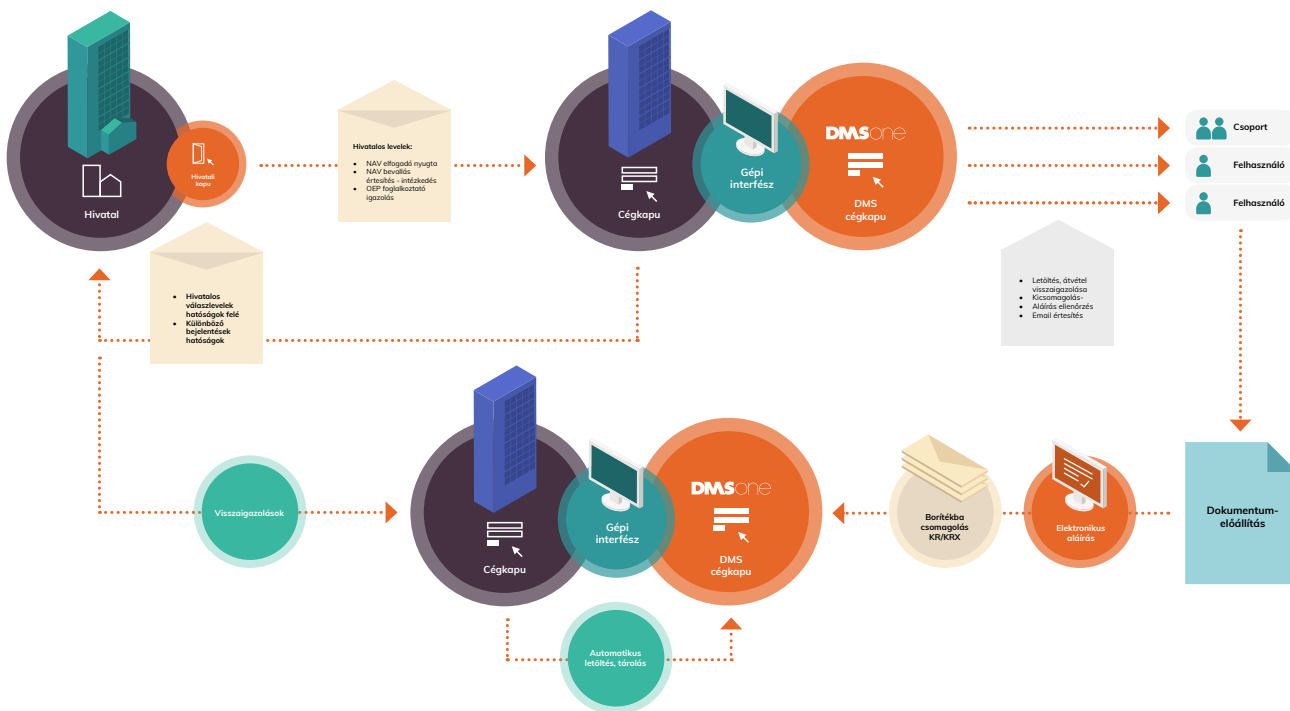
Hivatal

Hivatali kapu

Hivatalos levelek:
- NAV elfogadó nyugta
- NAV bevallás értesítés - intézkedés
- OEP foglalkoztató igazolás

Cégkapu

Gépi interfész

DMSone

DMS cégkapu

Csoport

Felhasználó

Felhasználó

- Hivatalos válaszlevelek hatóságok felé
- Különböző bejelentések hatóságok

- Letöltés, átvétel visszaigazolása
- Kicsomagolás-
- Aláírás ellenőrzés
- Email értesítés

Visszaigazolások

Cégkapu

Gépi interfész

DMSone

DMS cégkapu

Borítékba csomagolás KR/KRX

Elektronikus aláírás

Dokumentum-előállítás

Automatikus letöltés, tárolás